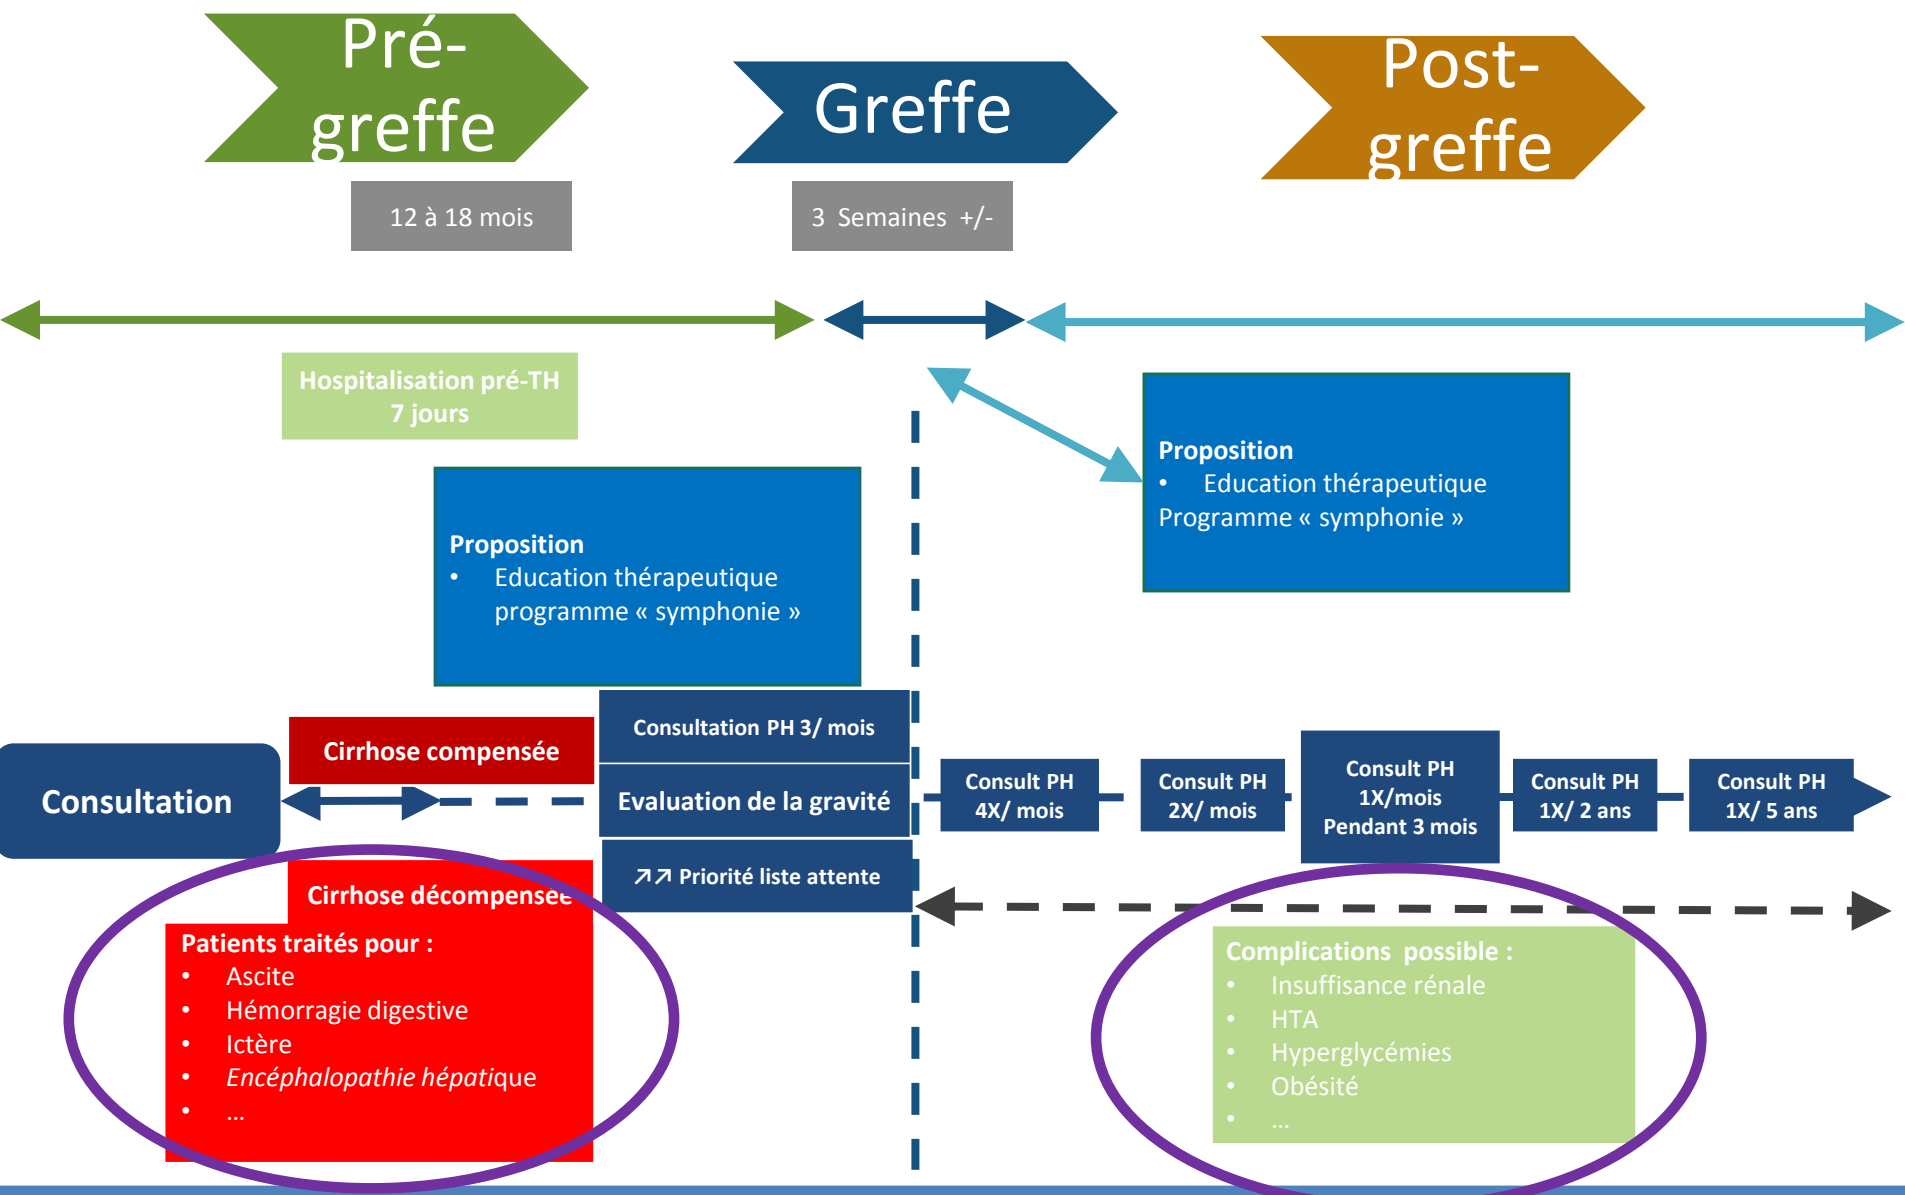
Pré-greffe

Greffe

Post-greffe

12 à 18 mois

3 Semaines +/-

Hospitalisation pré-TH
7 jours

Proposition
• Education thérapeutique
Programme « symphonie »

Proposition
• Education thérapeutique programme « symphonie »

Consultation PH 3/ mois

Cirrhose compensée

Consultation

Evaluation de la gravité

Consult PH 4X/ mois

Consult PH 2X/ mois

Consult PH 1X/mois Pendant 3 mois

Consult PH 1X/ 2 ans

Consult PH 1X/ 5 ans

↗↗ Priorité liste attente

Cirrhose décompensée

Patients traités pour :
• Ascite
• Hémorragie digestive
• Ictère
• *Encéphalopathie hépatique*
• …

Complications possible :
• Insuffisance rénale
• HTA
• Hyperglycémies
• Obésité
• …